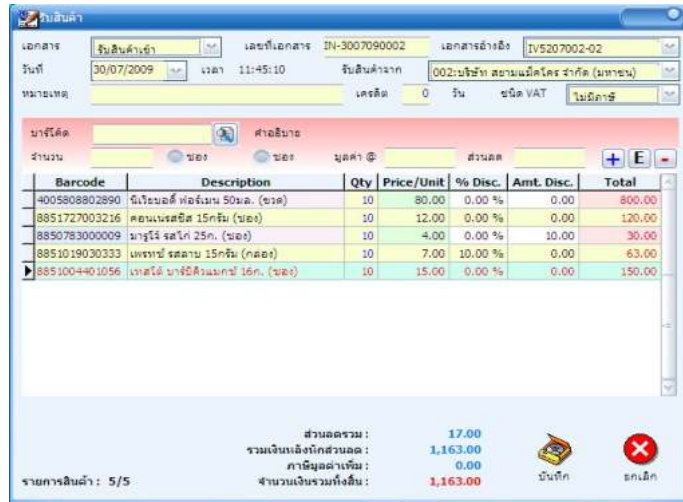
รับสินค้า

เอกสาร รับสินค้าเข้า เลขที่เอกสาร IN-3007090002 เอกสารอ้างอิง IV5207002-02
วันที่ 30/07/2009 เวลา 11:45:10 รับสินค้าจาก 002:บริษัท สยามแม็คโคร จำกัด (มหาชน)
หมายเหตุ เครดิต 0 วัน ชนิด VAT ไม่มีภาษี

บาร์โค้ด คำอธิบาย
จำนวน ซอง ซอง มูลค่า @ ส่วนลด

| Barcode | Description | Qty | Price/Unit | % Disc. | Amt. Disc. | Total |
|---|---|---|---|---|---|---|
| 4005808802890 | นีเวียบอดี้ ฟอร์เมน 50มล. (ขวด) | 10 | 80.00 | 0.00 % | 0.00 | 800.00 |
| 8851727003216 | คอนเนรสซิส 15กรัม (ซอง) | 10 | 12.00 | 0.00 % | 0.00 | 120.00 |
| 8850783000009 | มารูโร่ รสไก่ 25ก. (ซอง) | 10 | 4.00 | 0.00 % | 10.00 | 30.00 |
| 8851019030333 | เพรทซ์ รสลาบ 15กรัม (กล่อง) | 10 | 7.00 | 10.00 % | 0.00 | 63.00 |
| 8851004401056 | เทสโต้ บาร์บีคิวแมกซ์ 16ก. (ซอง) | 10 | 15.00 | 0.00 % | 0.00 | 150.00 |

ส่วนลดรวม : 17.00
รวมเงินหลังหักส่วนลด : 1,163.00
ภาษีมูลค่าเพิ่ม : 0.00
จำนวนเงินรวมทั้งสิ้น : 1,163.00

รายการสินค้า : 5/5

บันทึก ยกเลิก